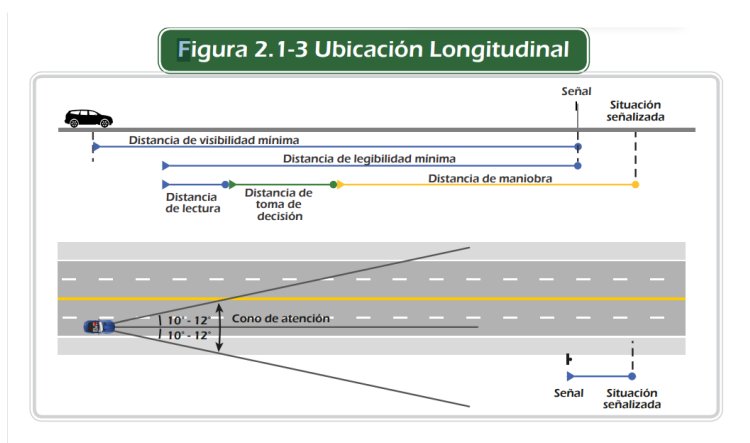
Figura 2.1-3 Ubicación Longitudinal

Señal

Situación señalizada

Distancia de visibilidad mínima

Distancia de legibilidad mínima

Distancia de lectura

Distancia de toma de decisión

Distancia de maniobra

10° - 12°

10° - 12°

Cono de atención

Señal

Situación señalizada